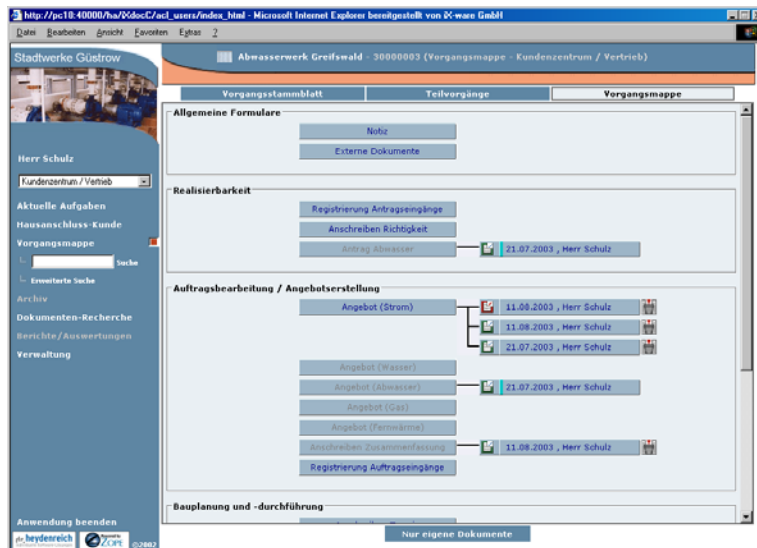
http://pc10:40000/ha/XdocC/acl_users/index_html - Microsoft Internet Explorer bereitgestellt von iX-ware GmbH

Datei Bearbeiten Ansicht Favoriten Extras ?

Stadtwerke Güstrow

Herr Schulz

Kundenzentrum / Vertrieb

Aktuelle Aufgaben
Hausanschluss-Kunde
Vorgangsmappe
Suche
Erweiterte Suche
Archiv
Dokumenten-Recherche
Berichte / Auswertungen
Verwaltung

Anwendung beenden

heydenreich
ZOPE ©2002

Abwasserwerk Greifswald - 30000003 (Vorgangsmappe - Kundenzentrum / Vertrieb)

Vorgangsstammblatt | Teilvorgänge | Vorgangsmappe

Allgemeine Formulare
Notiz
Externe Dokumente

Realisierbarkeit
Registrierung Antragseingänge
Anschreiben Richtigkeit
Antrag Abwasser
21.07.2003 , Herr Schulz

Auftragsbearbeitung / Angebotserstellung
Angebot (Strom)
11.08.2003 , Herr Schulz
11.08.2003 , Herr Schulz
21.07.2003 , Herr Schulz
Angebot (Wasser)
Angebot (Abwasser)
21.07.2003 , Herr Schulz
Angebot (Gas)
Angebot (Fernwärme)
Anschreiben Zusammenfassung
11.08.2003 , Herr Schulz
Registrierung Auftragseingänge

Bauplanung und -durchführung

Nur eigene Dokumente